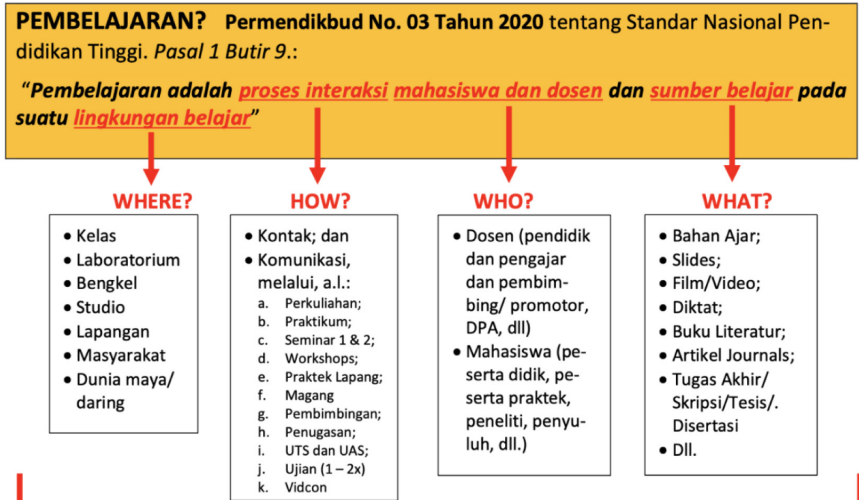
PEMBELAJARAN? Permendikbud No. 03 Tahun 2020 tentang Standar Nasional Pendidikan Tinggi. Pasal 1 Butir 9.:

"Pembelajaran adalah proses interaksi mahasiswa dan dosen dan sumber belajar pada suatu lingkungan belajar"

WHERE?

- Kelas
- Laboratorium
- Bengkel
- Studio
- Lapangan
- Masyarakat
- Dunia maya/ daring

HOW?

- Kontak; dan
- Komunikasi, melalui, a.l.:
  a. Perkuliahan;
  b. Praktikum;
  c. Seminar 1 & 2;
  d. Workshops;
  e. Praktek Lapang;
  f. Magang
  g. Pembimbingan;
  h. Penugasan;
  i. UTS dan UAS;
  j. Ujian (1 – 2x)
  k. Vidcon

WHO?

- Dosen (pendidik dan pengajar dan pembimbing/ promotor, DPA, dll)
- Mahasiswa (peserta didik, peserta praktek, peneliti, penyuluh, dll.)

WHAT?

- Bahan Ajar;
- Slides;
- Film/Video;
- Diktat;
- Buku Literatur;
- Artikel Journals;
- Tugas Akhir/ Skripsi/Tesis/. Disertasi
- Dll.